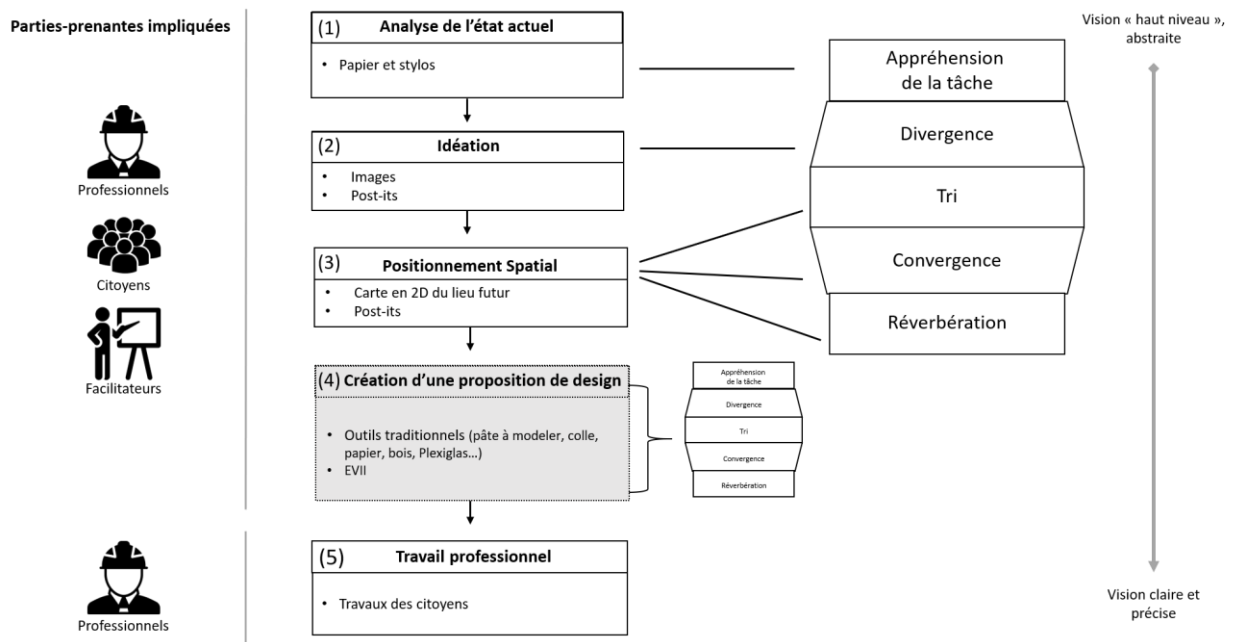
Parties-prenantes impliquées

Professionnels

Citoyens

Facilitateurs

Professionnels

(1) Analyse de l'état actuel
• Papier et stylos

(2) Idéation
• Images
• Post-its

(3) Positionnement Spatial
• Carte en 2D du lieu futur
• Post-its

(4) Création d'une proposition de design
• Outils traditionnels (pâte à modeler, colle, papier, bois, Plexiglas…)
• EVII

(5) Travail professionnel
• Travaux des citoyens

Appréhension de la tâche
Divergence
Tri
Convergence
Réverbération

Appréhension de la tâche
Divergence
Tri
Convergence
Réverbération

Vision « haut niveau », abstraite

Vision claire et précise